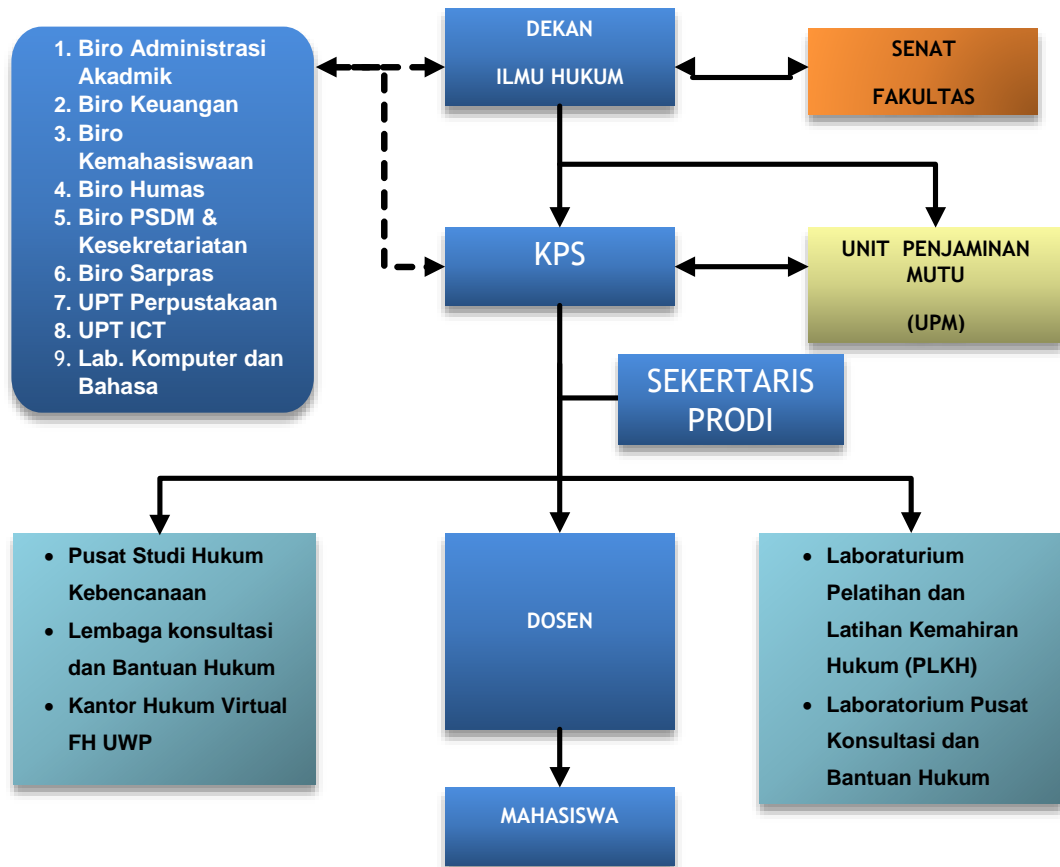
1. Biro Administrasi Akadmik
2. Biro Keuangan
3. Biro Kemahasiswaan
4. Biro Humas
5. Biro PSDM & Kesekretariatan
6. Biro Sarpras
7. UPT Perpustakaan
8. UPT ICT
9. Lab. Komputer dan Bahasa

DEKAN

ILMU HUKUM

SENAT

FAKULTAS

KPS

UNIT PENJAMINAN MUTU

(UPM)

SEKERTARIS PRODI

- Pusat Studi Hukum Kebencanaan
- Lembaga konsultasi dan Bantuan Hukum
- Kantor Hukum Virtual FH UWP

DOSEN

- Laboraturium Pelatihan dan Latihan Kemahiran Hukum (PLKH)
- Laboratorium Pusat Konsultasi dan Bantuan Hukum

MAHASISWA